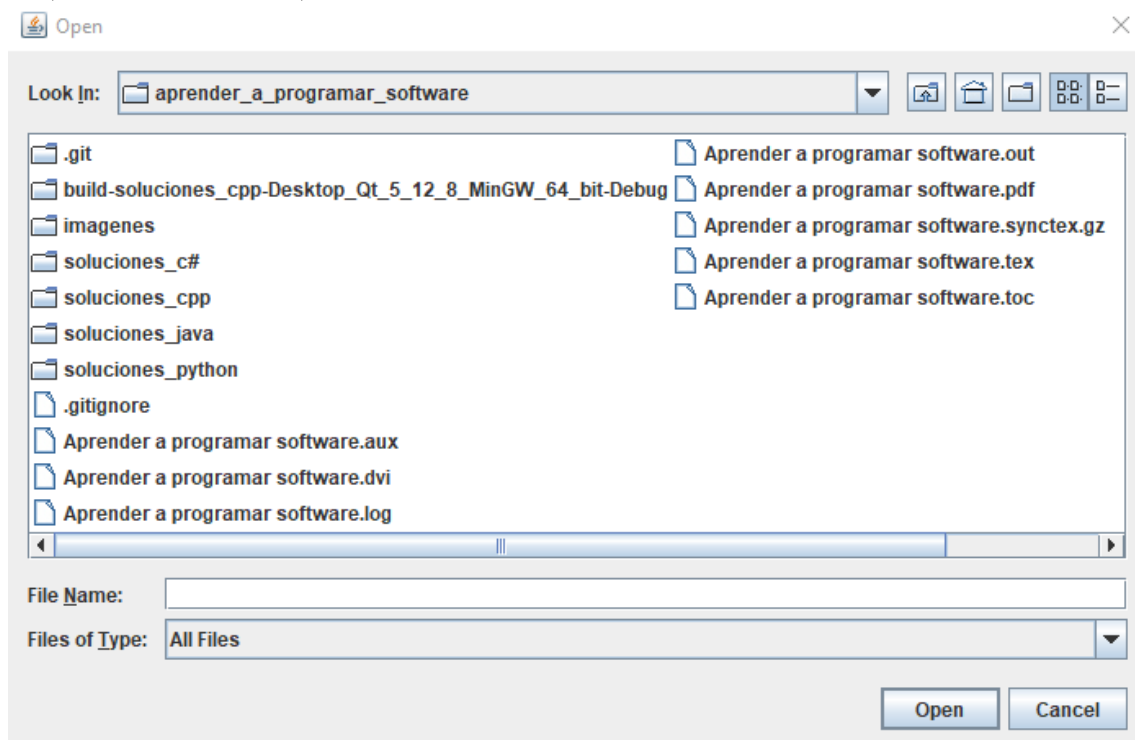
Open

Look In: aprender_a_programar_software

.git
build-soluciones_cpp-Desktop_Qt_5_12_8_MinGW_64_bit-Debug
imagenes
soluciones_c#
soluciones_cpp
soluciones_java
soluciones_python
.gitignore
Aprender a programar software.aux
Aprender a programar software.dvi
Aprender a programar software.log

Aprender a programar software.out
Aprender a programar software.pdf
Aprender a programar software.synctex.gz
Aprender a programar software.tex
Aprender a programar software.toc

File Name:
Files of Type: All Files

Open
Cancel